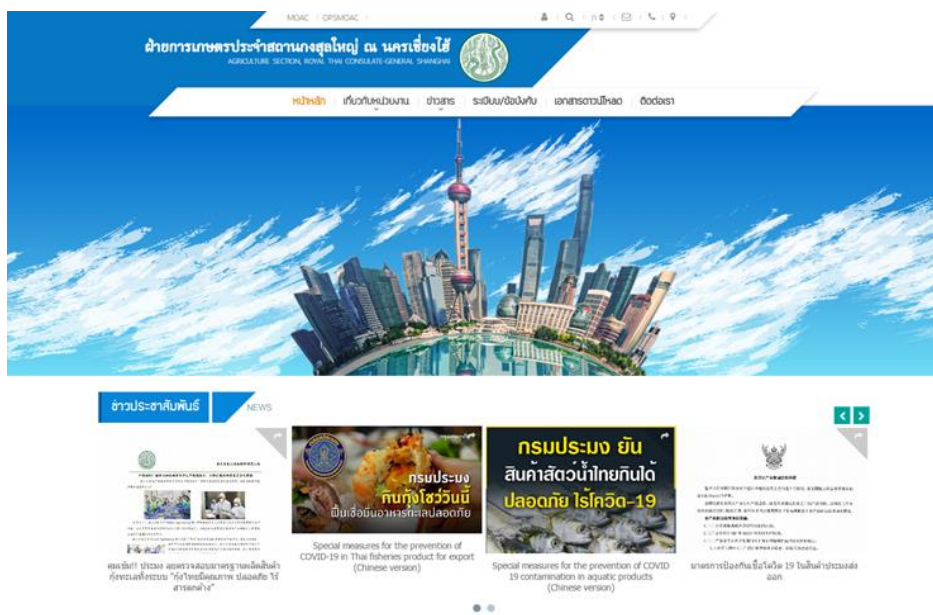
MOAC | OPSMOAC

ฝ่ายการเกษตรประจำสถานกงสุลใหญ่ ณ นครเซี่ยงไฮ้
AGRICULTURE SECTION, ROYAL THAI CONSULATE-GENERAL SHANGHAI

หน้าหลัก | เกี่ยวกับหน่วยงาน | ข่าวสาร | ระเบียบ/ข้อบังคับ | เอกสารดาวน์โหลด | ติดต่อเรา

ข่าวประชาสัมพันธ์ NEWS

กรมประมง
กินกุ้งโชว์วันนี้
ฟื้นเชื่อมั่นอาหารทะเลปลอดภัย

กรมประมง ยัน
สินค้าสัตว์น้ำไทยกินได้
ปลอดภัย ไร้โควิด-19

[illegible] ประมง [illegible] "กุ้งไทยมีคุณภาพ ปลอดภัย ไร้สารตกค้าง"

Special measures for the prevention of COVID-19 in Thai fisheries product for export (Chinese version)

Special measures for the prevention of COVID 19 contamination in aquatic products (Chinese version)

มาตรการป้องกันเชื้อโควิด 19 ในสินค้าประมงส่งออก